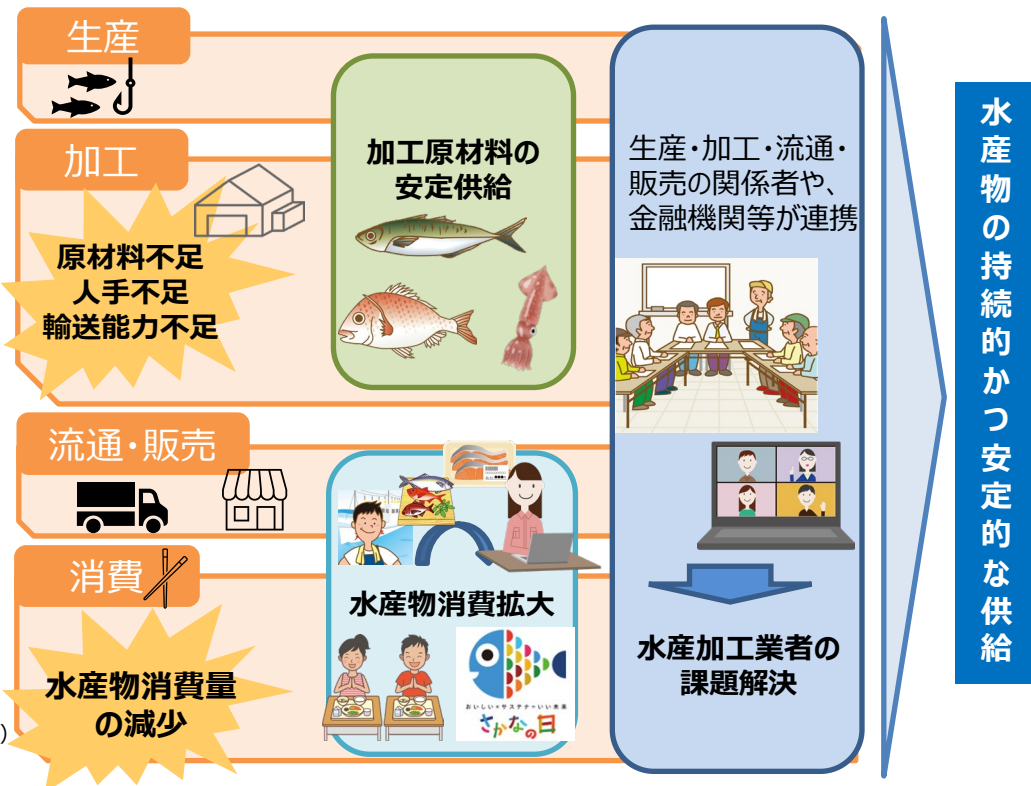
生産

加工

原材料不足
人手不足
輸送能力不足

加工原材料の
安定供給

生産・加工・流通・販売の関係者や、金融機関等が連携

流通・販売

消費

水産物消費拡大

水産物消費量の減少

おいしい＋サステナ＋いい未来
さかなの日

水産加工業者の
課題解決

水産物の持続的かつ安定的な供給